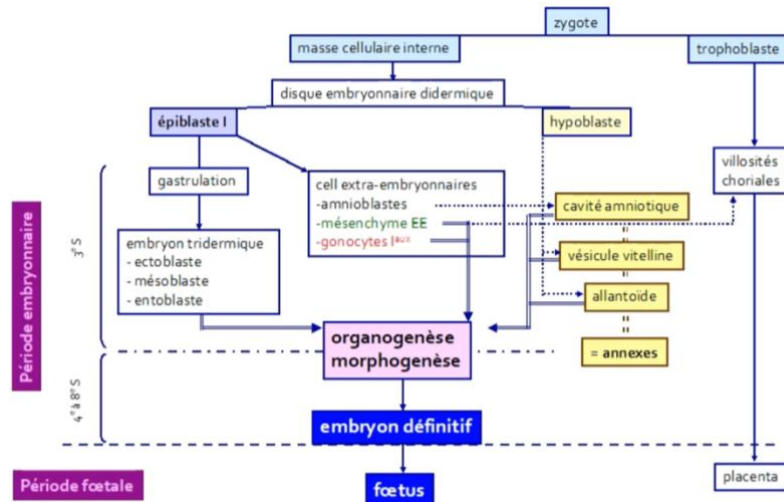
zygote

masse cellulaire interne

trophoblaste

disque embryonnaire didermique

épiblaste I

hypoblaste

Période embryonnaire

3e S

gastrulation

cell extra-embryonnaires
-amnioblastes
-mésenchyme EE
-gonocytes Iaux

villosités choriales

cavité amniotique

embryon tridermique
- ectoblaste
- mésoblaste
- entoblaste

vésicule vitelline

allantoïde

organogenèse morphogenèse

= annexes

4e à 8e S

embryon définitif

Période fœtale

fœtus

placenta